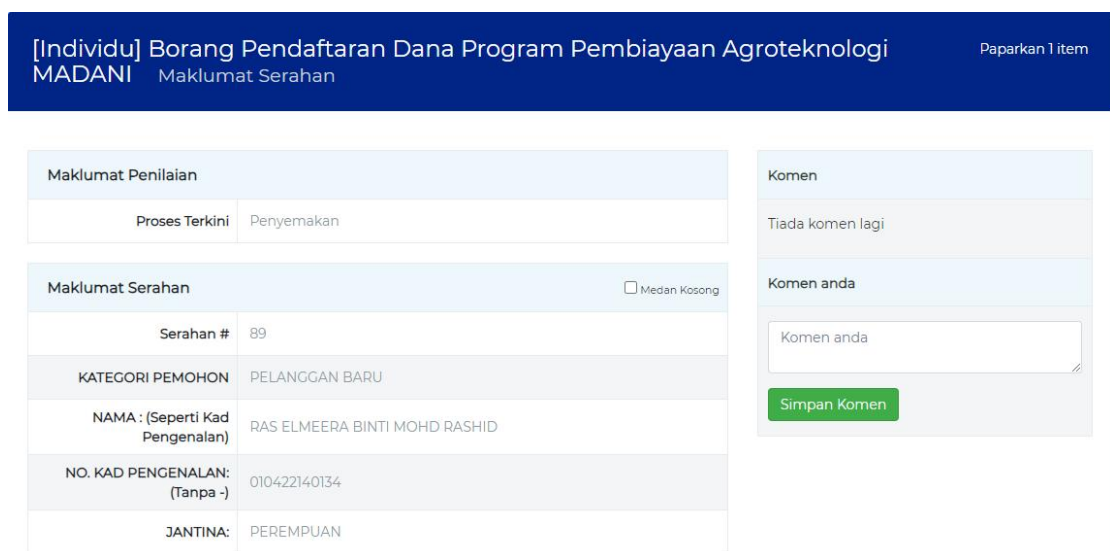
[Individu] Borang Pendaftaran Dana Program Pembiayaan Agroteknologi MADANI Maklumat Serahan

Paparkan 1 item

Maklumat Penilaian

| Proses Terkini | Penyemakan |
|---|---|

Maklumat Serahan

Medan Kosong

| Serahan # | 89 |
|---|---|
| KATEGORI PEMOHON | PELANGGAN BARU |
| NAMA : (Seperti Kad Pengenalan) | RAS ELMEERA BINTI MOHD RASHID |
| NO. KAD PENGENALAN: (Tanpa -) | 010422140134 |
| JANTINA: | PEREMPUAN |

Komen

Tiada komen lagi

Komen anda

Komen anda

Simpan Komen